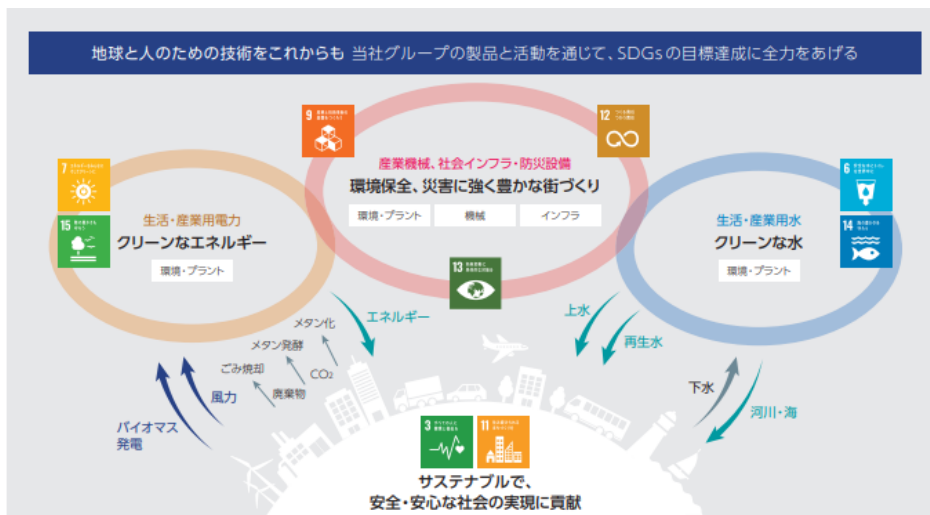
地球と人のための技術をこれからも 当社グループの製品と活動を通じて、SDGsの目標達成に全力をあげる

9

12

産業機械、社会インフラ・防災設備
環境保全、災害に強く豊かな街づくり

環境・プラント | 機械 | インフラ

7

15

生活・産業用電力
クリーンなエネルギー

環境・プラント

6

14

生活・産業用水
クリーンな水

環境・プラント

13

エネルギー

メタン化

メタン発酵

ごみ焼却

$CO_2$

廃棄物

風力

バイオマス発電

上水

再生水

下水

河川・海

3

11

サステナブルで、
安全・安心な社会の実現に貢献